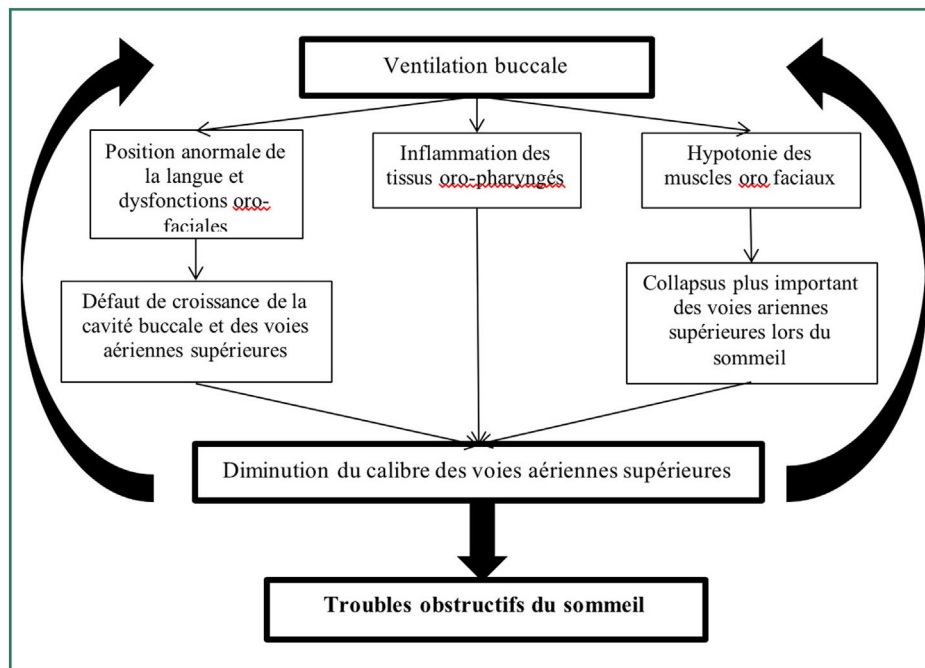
Ventilation buccale

Position anormale de la langue et dysfonctions oro-faciales

Inflammation des tissus oro-pharyngés

Hypotonie des muscles oro faciaux

Défaut de croissance de la cavité buccale et des voies aériennes supérieures

Collapsus plus important des voies ariennes supérieures lors du sommeil

Diminution du calibre des voies aériennes supérieures

Troubles obstructifs du sommeil